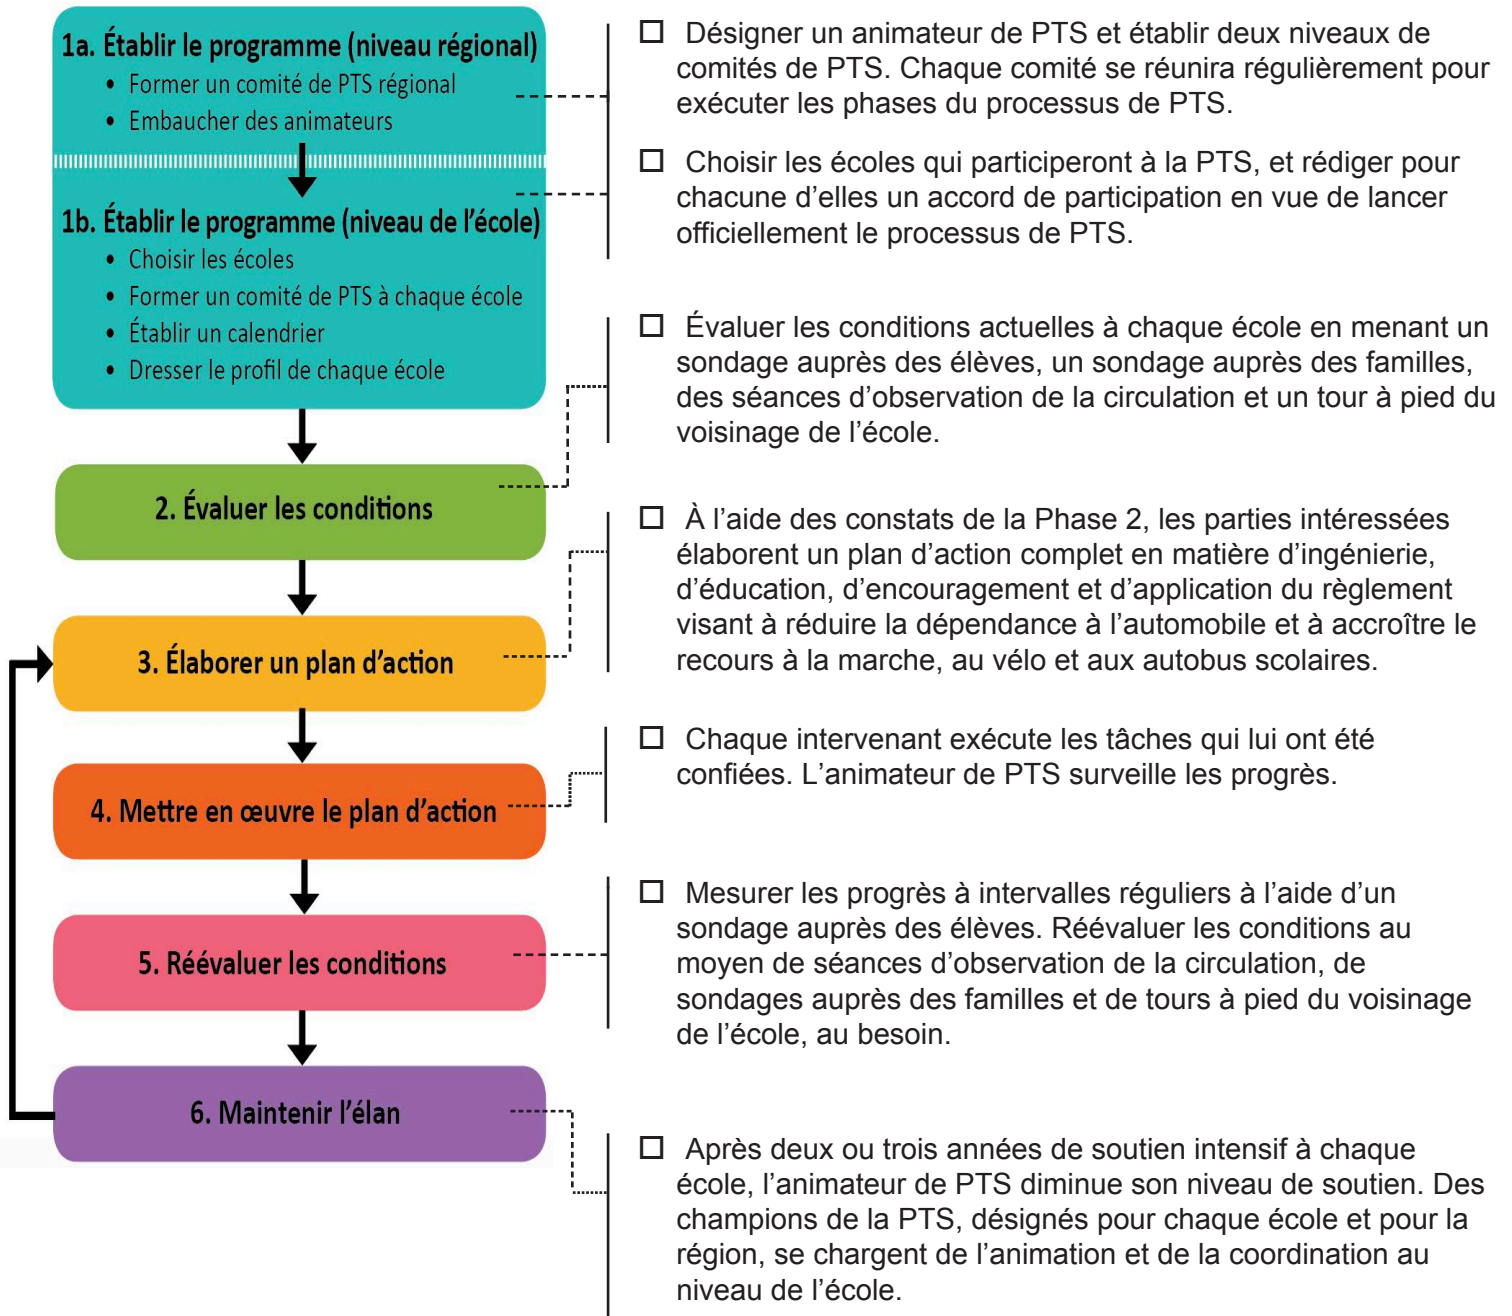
1a. Établir le programme (niveau régional)
• Former un comité de PTS régional
• Embaucher des animateurs

1b. Établir le programme (niveau de l'école)
• Choisir les écoles
• Former un comité de PTS à chaque école
• Établir un calendrier
• Dresser le profil de chaque école

2. Évaluer les conditions

3. Élaborer un plan d'action

4. Mettre en œuvre le plan d'action

5. Réévaluer les conditions

6. Maintenir l'élan

☐ Désigner un animateur de PTS et établir deux niveaux de comités de PTS. Chaque comité se réunira régulièrement pour exécuter les phases du processus de PTS.

☐ Choisir les écoles qui participeront à la PTS, et rédiger pour chacune d'elles un accord de participation en vue de lancer officiellement le processus de PTS.

☐ Évaluer les conditions actuelles à chaque école en menant un sondage auprès des élèves, un sondage auprès des familles, des séances d'observation de la circulation et un tour à pied du voisinage de l'école.

☐ À l'aide des constats de la Phase 2, les parties intéressées élaborent un plan d'action complet en matière d'ingénierie, d'éducation, d'encouragement et d'application du règlement visant à réduire la dépendance à l'automobile et à accroître le recours à la marche, au vélo et aux autobus scolaires.

☐ Chaque intervenant exécute les tâches qui lui ont été confiées. L'animateur de PTS surveille les progrès.

☐ Mesurer les progrès à intervalles réguliers à l'aide d'un sondage auprès des élèves. Réévaluer les conditions au moyen de séances d'observation de la circulation, de sondages auprès des familles et de tours à pied du voisinage de l'école, au besoin.

☐ Après deux ou trois années de soutien intensif à chaque école, l'animateur de PTS diminue son niveau de soutien. Des champions de la PTS, désignés pour chaque école et pour la région, se chargent de l'animation et de la coordination au niveau de l'école.